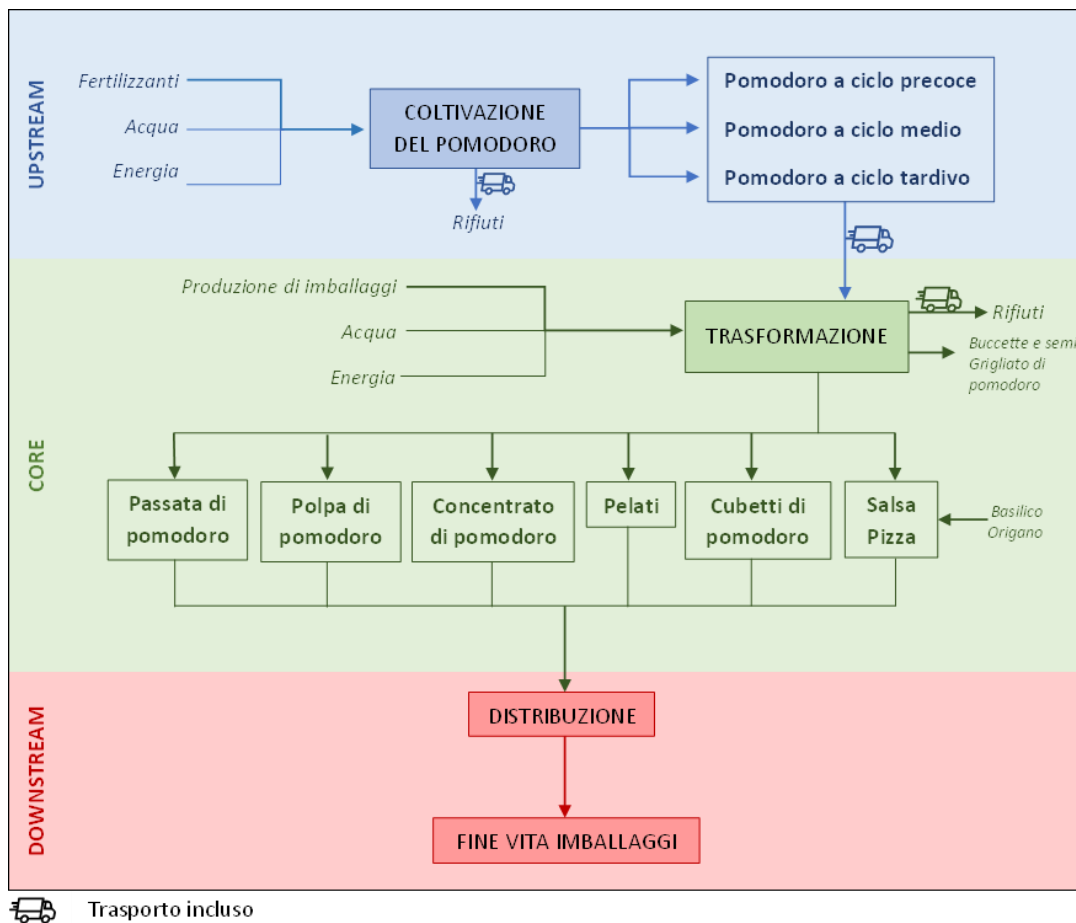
UPSTREAM

Fertilizzanti

Acqua

Energia

COLTIVAZIONE DEL POMODORO

Rifiuti

Pomodoro a ciclo precoce

Pomodoro a ciclo medio

Pomodoro a ciclo tardivo

CORE

Produzione di imballaggi

Acqua

Energia

TRASFORMAZIONE

Rifiuti

Buccette e semi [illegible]
Grigliato di pomodoro

Passata di pomodoro

Polpa di pomodoro

Concentrato di pomodoro

Pelati

Cubetti di pomodoro

Salsa Pizza

Basilico
Origano

DOWNSTREAM

DISTRIBUZIONE

FINE VITA IMBALLAGGI

Trasporto incluso